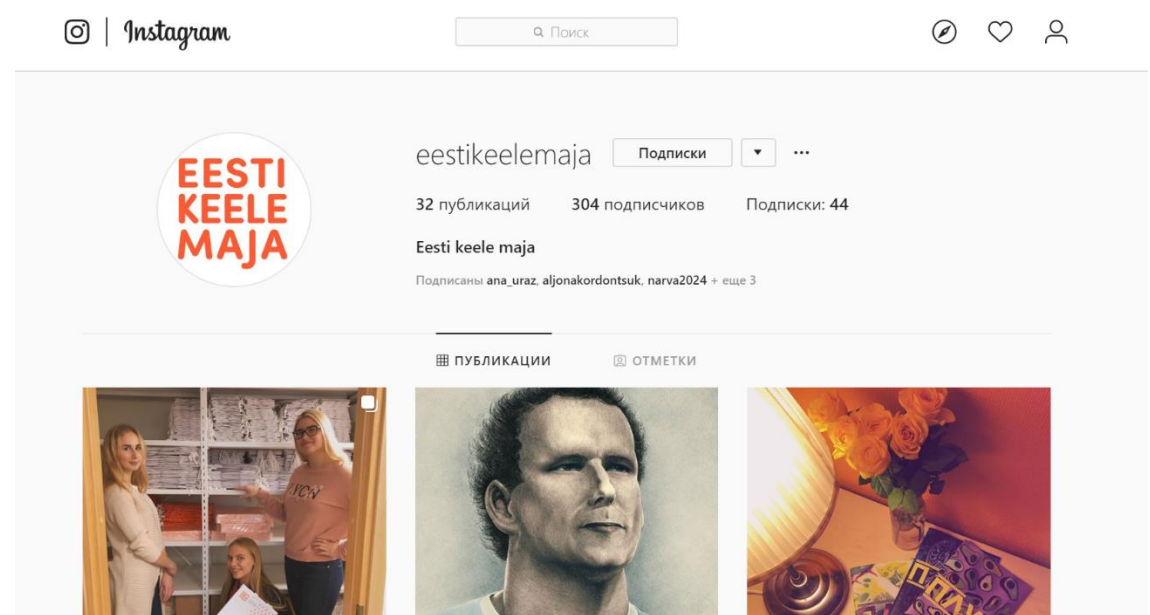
Instagram

Поиск

EESTI KEELE MAJA

eestikeelemaja Подписки ▾ ···

32 публикаций 304 подписчиков Подписки: 44

Eesti keele maja

Подписаны ana_uraz, aljonakordontsuk, narva2024 + еще 3

ПУБЛИКАЦИИ ОТМЕТКИ

YCN